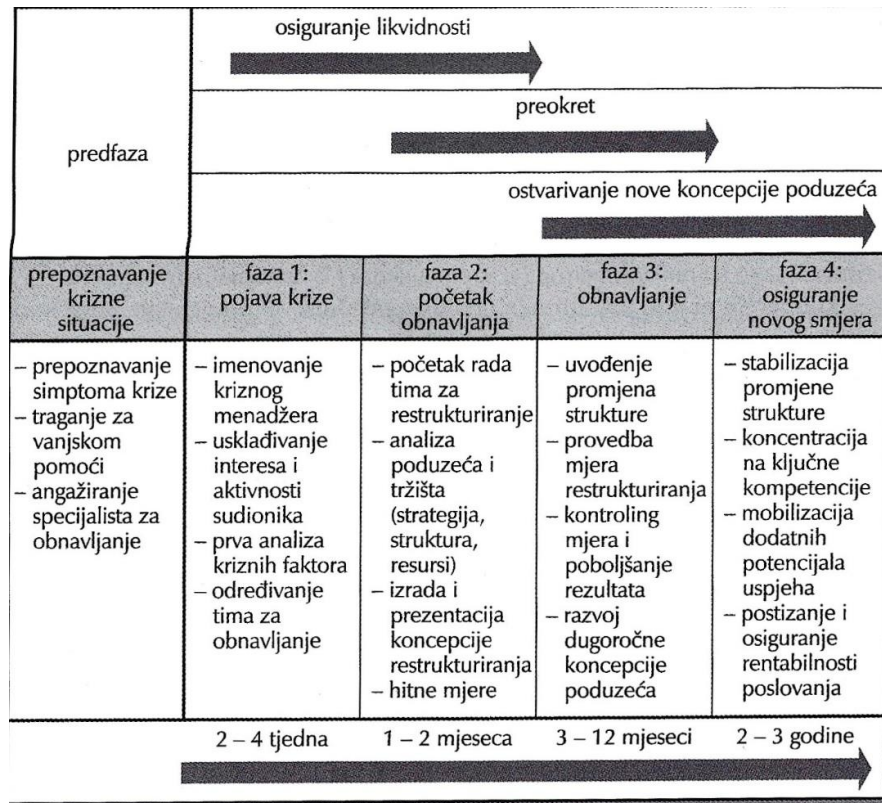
predfaza

osiguranje likvidnosti

preokret

ostvarivanje nove koncepcije poduzeća

| prepoznavanje krizne situacije | faza 1: pojava krize | faza 2: početak obnavljanja | faza 3: obnavljanje | faza 4: osiguranje novog smjera |
|---|---|---|---|---|
| – prepoznavanje simptoma krize – traganje za vanjskom pomoći – angažiranje specijalista za obnavljanje | – imenovanje kriznog menadžera – usklađivanje interesa i aktivnosti sudionika – prva analiza kriznih faktora – određivanje tima za obnavljanje | – početak rada tima za restrukturiranje – analiza poduzeća i tržišta (strategija, struktura, resursi) – izrada i prezentacija koncepcije restrukturiranja – hitne mjere | – uvođenje promjena strukture – provedba mjera restrukturiranja – kontroling mjera i poboljšanje rezultata – razvoj dugoročne koncepcije poduzeća | – stabilizacija promjene strukture – koncentracija na ključne kompetencije – mobilizacija dodatnih potencijala uspjeha – postizanje i osiguranje rentabilnosti poslovanja |
| | 2 – 4 tjedna | 1 – 2 mjeseca | 3 – 12 mjeseci | 2 – 3 godine |